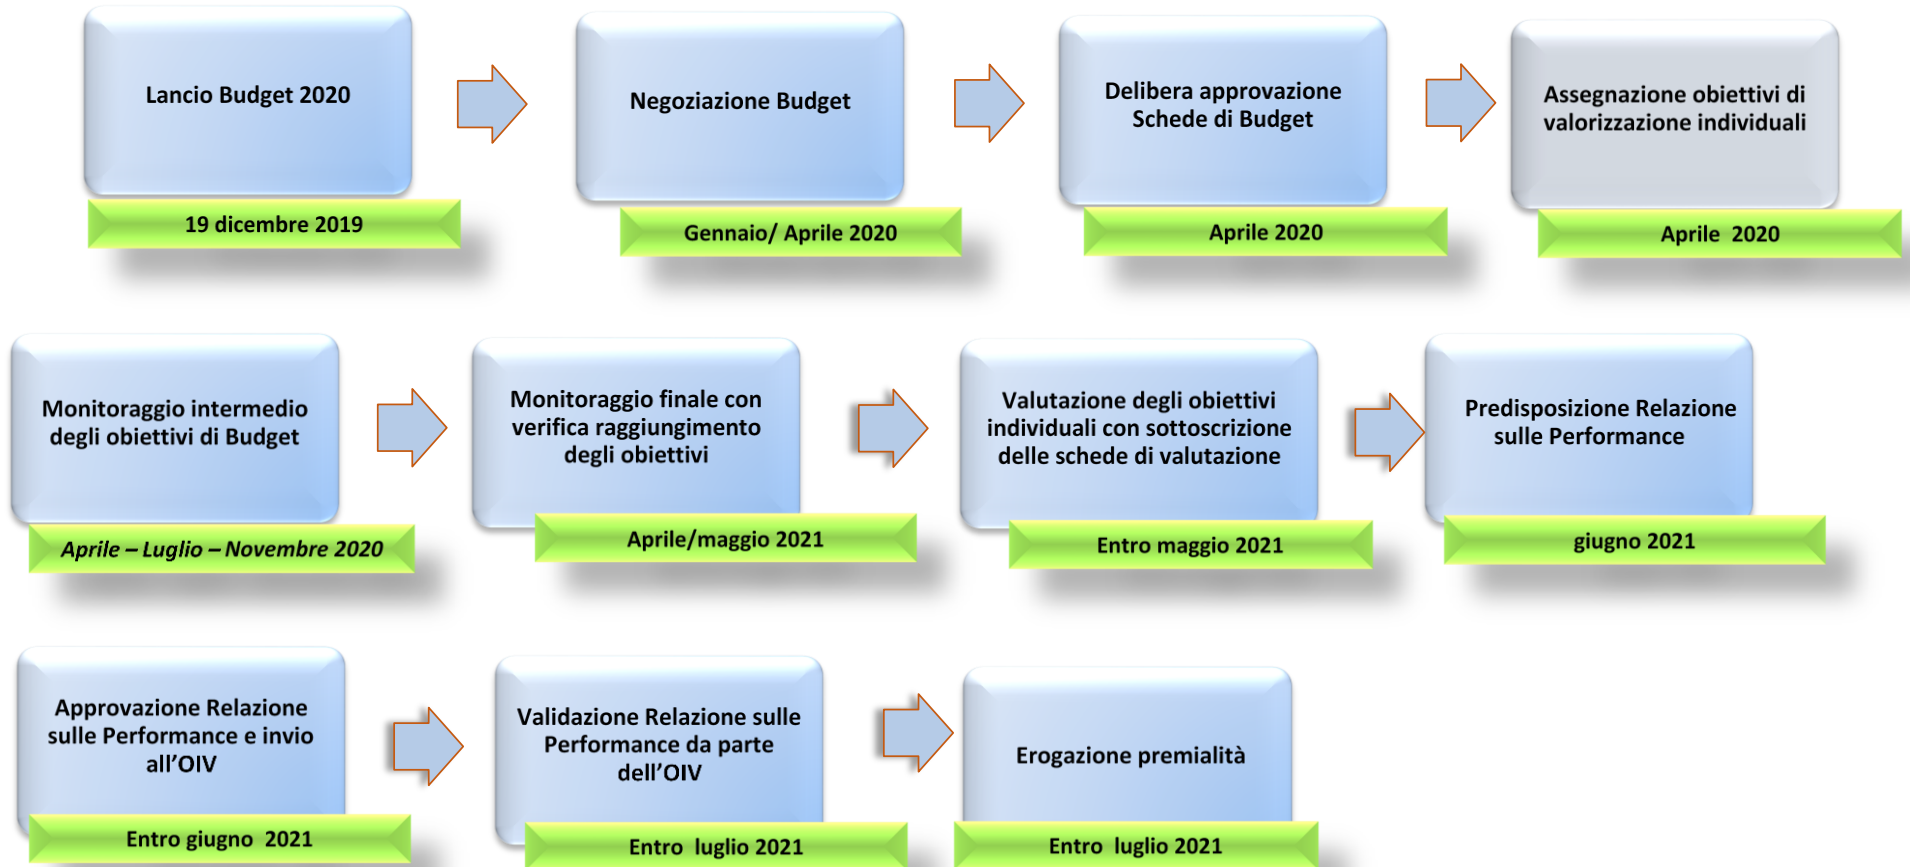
Lancio Budget 2020

19 dicembre 2019

Negoziazione Budget

Gennaio/ Aprile 2020

Delibera approvazione Schede di Budget

Aprile 2020

Assegnazione obiettivi di valorizzazione individuali

Aprile 2020

Monitoraggio intermedio degli obiettivi di Budget

Aprile – Luglio – Novembre 2020

Monitoraggio finale con verifica raggiungimento degli obiettivi

Aprile/maggio 2021

Valutazione degli obiettivi individuali con sottoscrizione delle schede di valutazione

Entro maggio 2021

Predisposizione Relazione sulle Performance

giugno 2021

Approvazione Relazione sulle Performance e invio all'OIV

Entro giugno 2021

Validazione Relazione sulle Performance da parte dell'OIV

Entro luglio 2021

Erogazione premialità

Entro luglio 2021